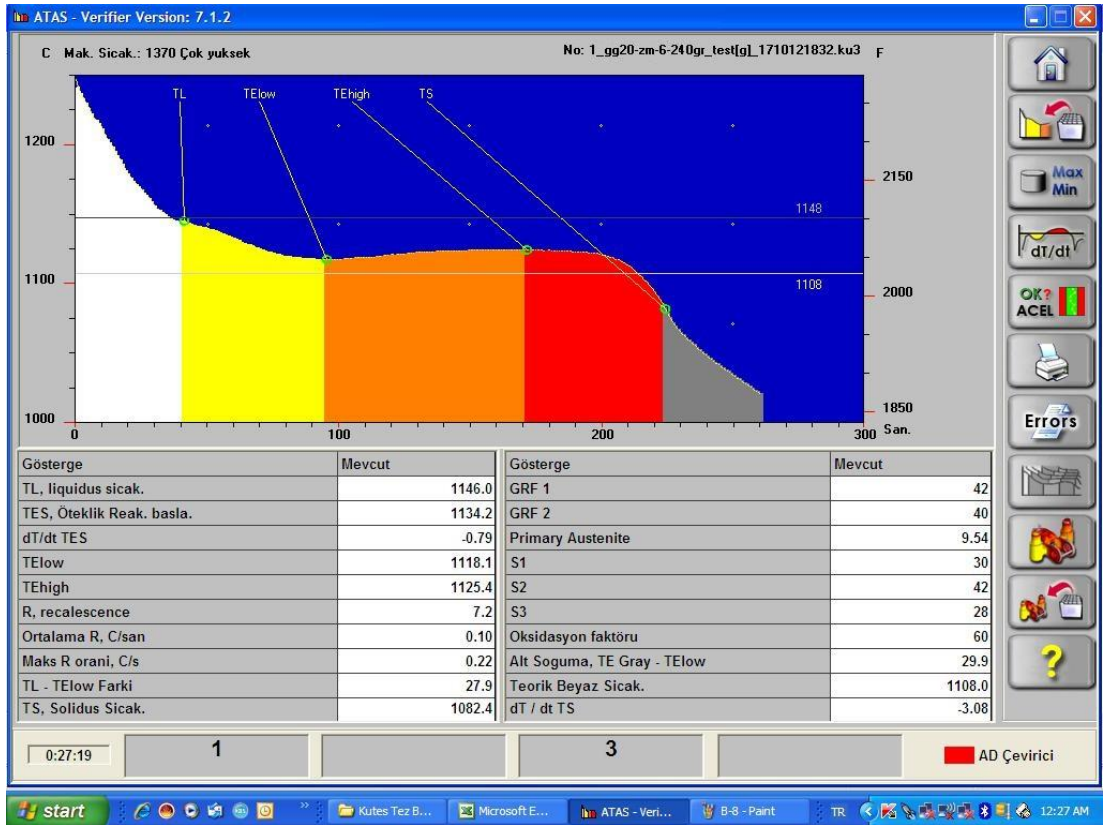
ATAS - Verifier Version: 7.1.2

C Mak. Sicak.: 1370 Çok yuksek

No: 1_gg20-zm-6-240gr_test[g]_1710121832.ku3 F

TL TElow TEhigh TS

1200
1100
1000

2150
2000
1850

1148
1108

0 100 200 300 San.

Max Min

dT/dt

OK? ACEL

Errors

?

| Gösterge | Mevcut |
|---|---|
| TL, liquidus sicak. | 1146.0 |
| TES, Öteklik Reak. basla. | 1134.2 |
| dT/dt TES | -0.79 |
| TElow | 1118.1 |
| TEhigh | 1125.4 |
| R, recalescence | 7.2 |
| Ortalama R, C/san | 0.10 |
| Maks R orani, C/s | 0.22 |
| TL - TElow Farki | 27.9 |
| TS, Solidus Sicak. | 1082.4 |

| Gösterge | Mevcut |
|---|---|
| GRF 1 | 42 |
| GRF 2 | 40 |
| Primary Austenite | 9.54 |
| S1 | 30 |
| S2 | 42 |
| S3 | 28 |
| Oksidasyon faktöru | 60 |
| Alt Soguma, TE Gray - TElow | 29.9 |
| Teorik Beyaz Sicak. | 1108.0 |
| dT / dt TS | -3.08 |

0:27:19 1 3 AD Çevirici

start Kutes Tez B... Microsoft E... ATAS - Veri... B-8 - Paint TR 12:27 AM